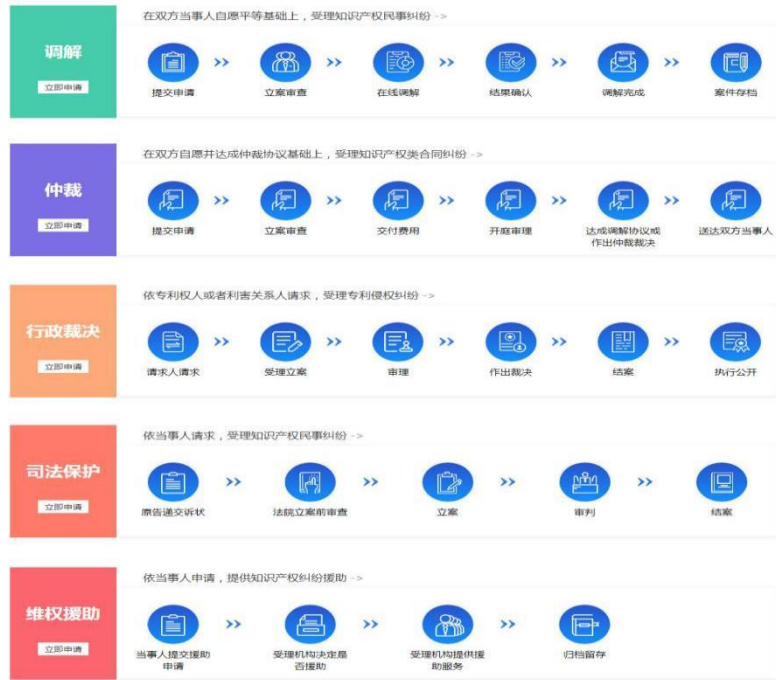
调解

立即申请

在双方当事人自愿平等基础上，受理知识产权民事纠纷 ->

提交申请 >> 立案审查 >> 在线调解 >> 结果确认 >> 调解完成 >> 案件存档

仲裁

立即申请

在双方自愿并达成仲裁协议基础上，受理知识产权类合同纠纷 ->

提交申请 >> 立案审查 >> 交付费用 >> 开庭审理 >> 达成调解协议或作出仲裁裁决 >> 送达双方当事人

行政裁决

立即申请

依专利权人或者利害关系人请求，受理专利侵权纠纷 ->

请求人请求 >> 受理立案 >> 审理 >> 作出裁决 >> 结案 >> 执行公开

司法保护

立即申请

依当事人请求，受理知识产权民事纠纷 ->

原告递交诉状 >> 法院立案前审查 >> 立案 >> 审判 >> 结案

维权援助

立即申请

依当事人申请，提供知识产权纠纷援助 ->

当事人提交援助申请 >> 受理机构决定是否援助 >> 受理机构提供援助服务 >> 归档留存